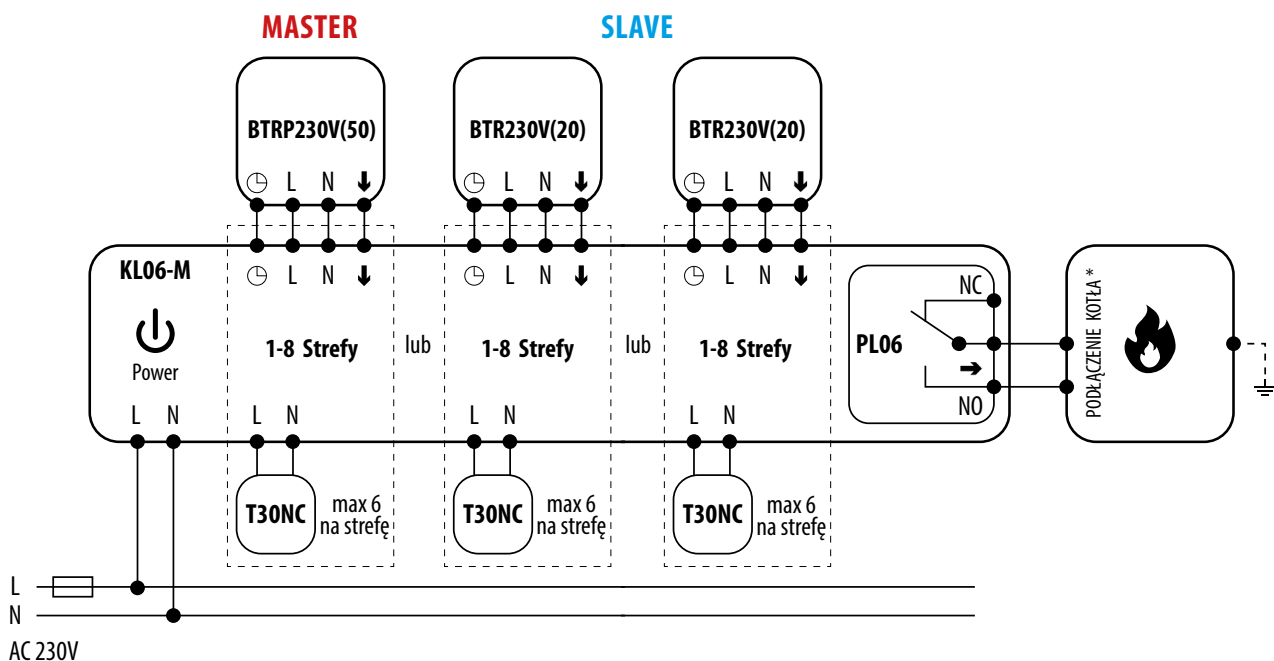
MASTER

SLAVE

BTRP230V(50)
◷ L N ↓

BTR230V(20)
◷ L N ↓

BTR230V(20)
◷ L N ↓

KL06-M

Power

L N

◷ L N ↓

1-8 Strefy

L N

T30NC

max 6 na strefę

lub

◷ L N ↓

1-8 Strefy

L N

T30NC

max 6 na strefę

lub

◷ L N ↓

1-8 Strefy

L N

T30NC

max 6 na strefę

PL06

NC

NO

PODŁĄCZENIE KOTŁA *

L

N

AC 230V